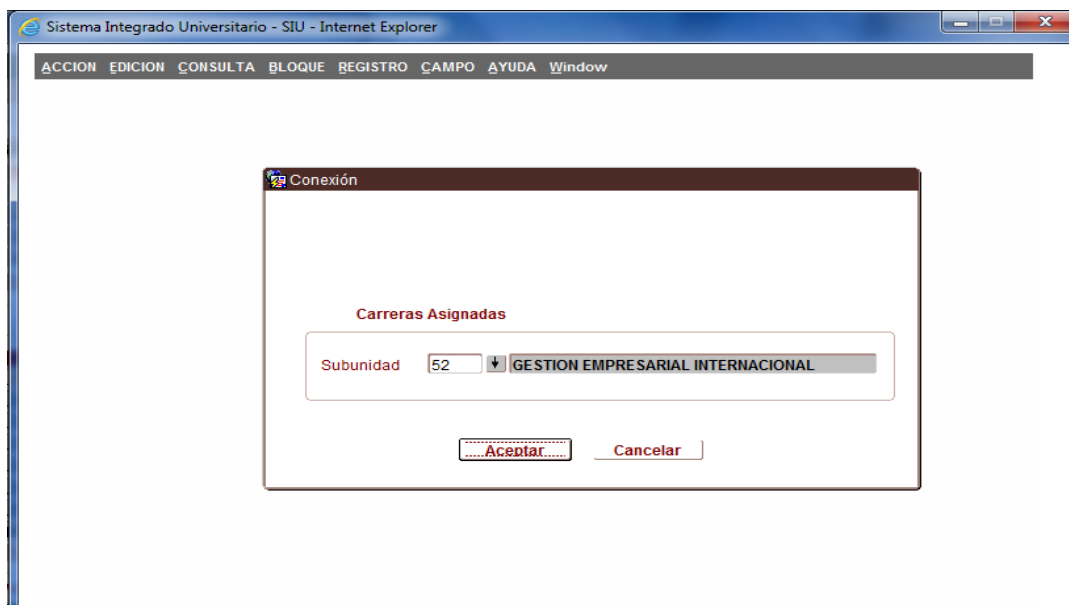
Sistema Integrado Universitario - SIU - Internet Explorer

ACCION EDICION CONSULTA BLOQUE REGISTRO CAMPO AYUDA Window

Conexión

Carreras Asignadas

Subunidad 52 GESTION EMPRESARIAL INTERNACIONAL

Aceptar Cancelar